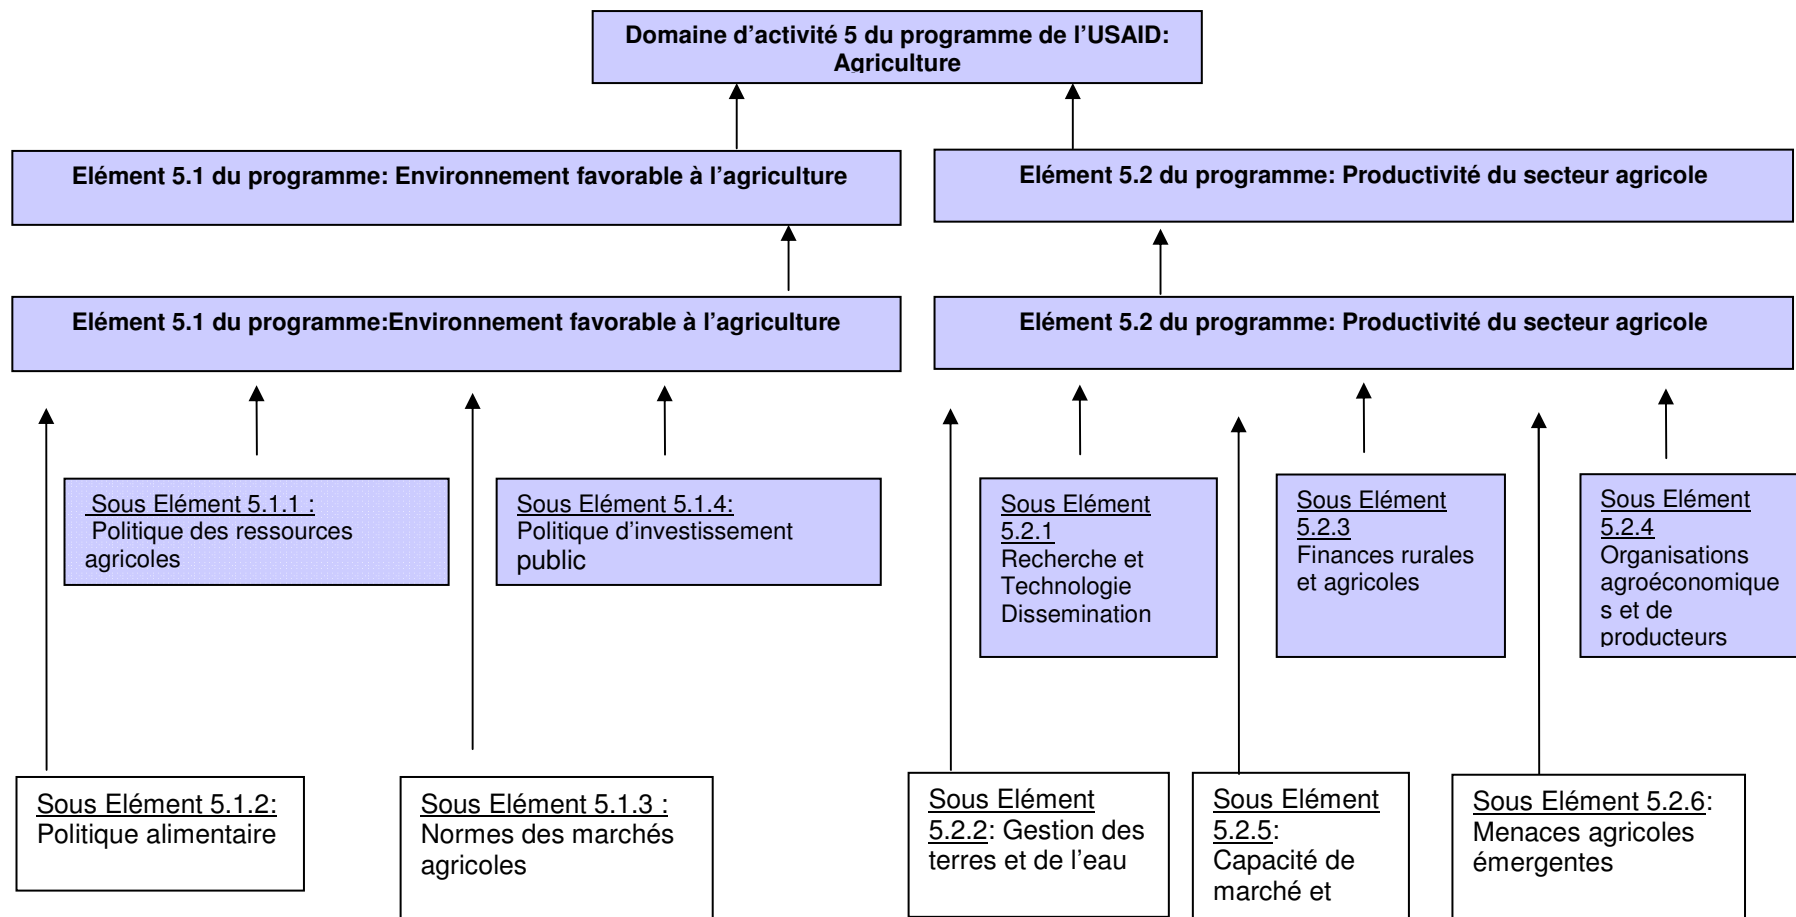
Domaine d'activité 5 du programme de l'USAID: Agriculture

Elément 5.1 du programme: Environnement favorable à l'agriculture

Elément 5.2 du programme: Productivité du secteur agricole

Elément 5.1 du programme:Environnement favorable à l'agriculture

Elément 5.2 du programme: Productivité du secteur agricole

Sous Elément 5.1.1 : Politique des ressources agricoles

Sous Elément 5.1.4: Politique d'investissement public

Sous Elément 5.2.1 Recherche et Technologie Dissemination

Sous Elément 5.2.3 Finances rurales et agricoles

Sous Elément 5.2.4 Organisations agroéconomiques et de producteurs

Sous Elément 5.1.2: Politique alimentaire

Sous Elément 5.1.3 : Normes des marchés agricoles

Sous Elément 5.2.2: Gestion des terres et de l'eau

Sous Elément 5.2.5: Capacité de marché et

Sous Elément 5.2.6: Menaces agricoles émergentes